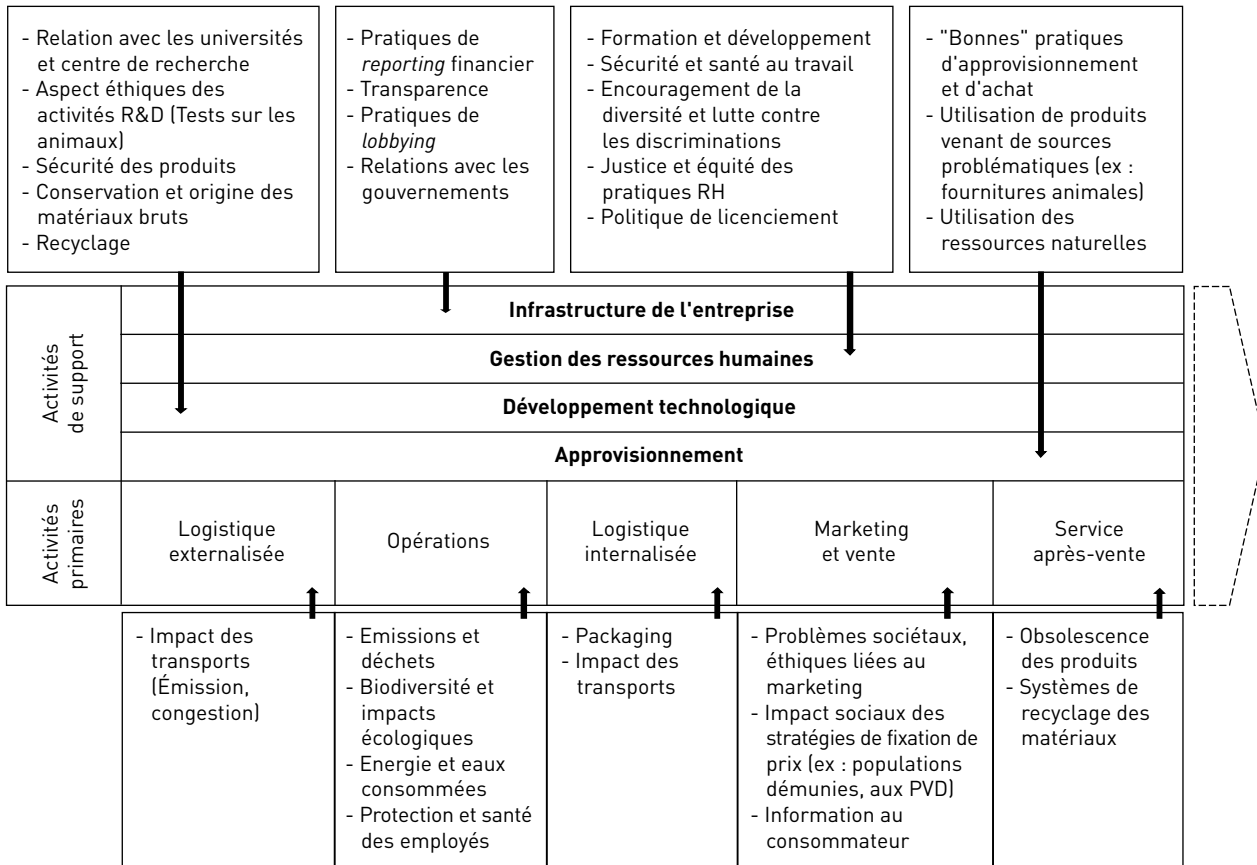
- Relation avec les universités et centre de recherche
- Aspect éthiques des activités R&D (Tests sur les animaux)
- Sécurité des produits
- Conservation et origine des matériaux bruts
- Recyclage

- Pratiques de *reporting* financier
- Transparence
- Pratiques de *lobbying*
- Relations avec les gouvernements

- Formation et développement
- Sécurité et santé au travail
- Encouragement de la diversité et lutte contre les discriminations
- Justice et équité des pratiques RH
- Politique de licenciement

- "Bonnes" pratiques d'approvisionnement et d'achat
- Utilisation de produits venant de sources problématiques (ex : fournitures animales)
- Utilisation des ressources naturelles

Activités de support

**Infrastructure de l'entreprise**

**Gestion des ressources humaines**

**Développement technologique**

**Approvisionnement**

Activités primaires

Logistique externalisée

Opérations

Logistique internalisée

Marketing et vente

Service après-vente

- Impact des transports (Émission, congestion)

- Emissions et déchets
- Biodiversité et impacts écologiques
- Energie et eaux consommées
- Protection et santé des employés

- Packaging
- Impact des transports

- Problèmes sociétaux, éthiques liées au marketing
- Impact sociaux des stratégies de fixation de prix (ex : populations démunies, aux PVD)
- Information au consommateur

- Obsolescence des produits
- Systèmes de recyclage des matériaux